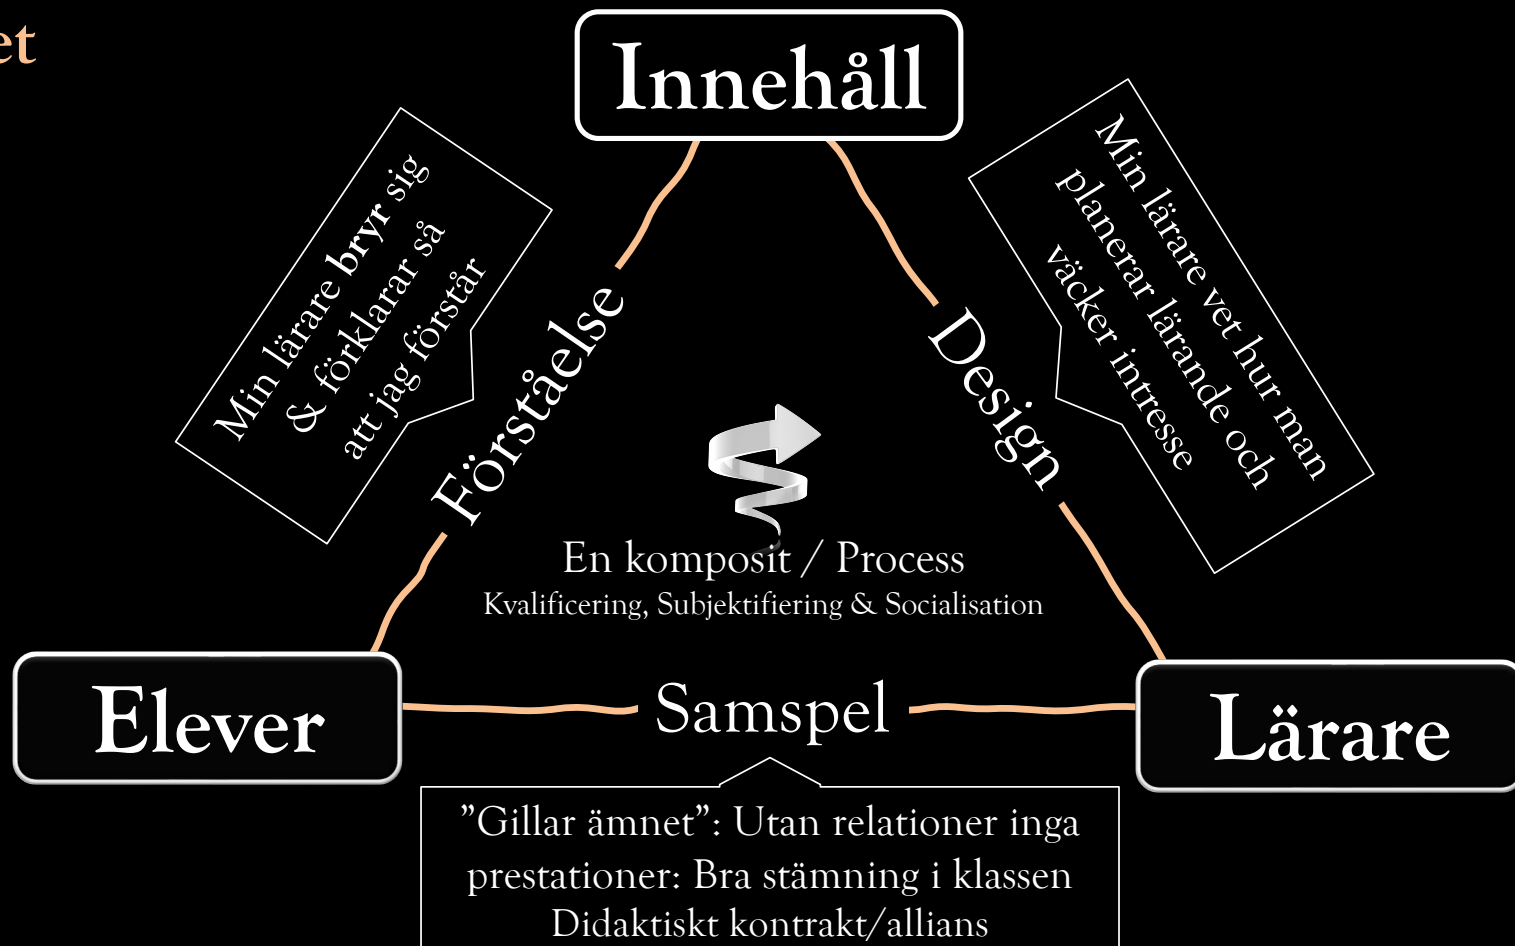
et

Innehåll

Min lärare bryr sig & förklarar så att jag förstår

Förståelse

Design

Min lärare vet hur man planerar lärande och väcker intresse

En komposit / Process
Kvalificering, Subjektifiering & Socialisation

Elever

Samspel

Lärare

”Gillar ämnet”: Utan relationer inga prestationer: Bra stämning i klassen Didaktiskt kontrakt/allians